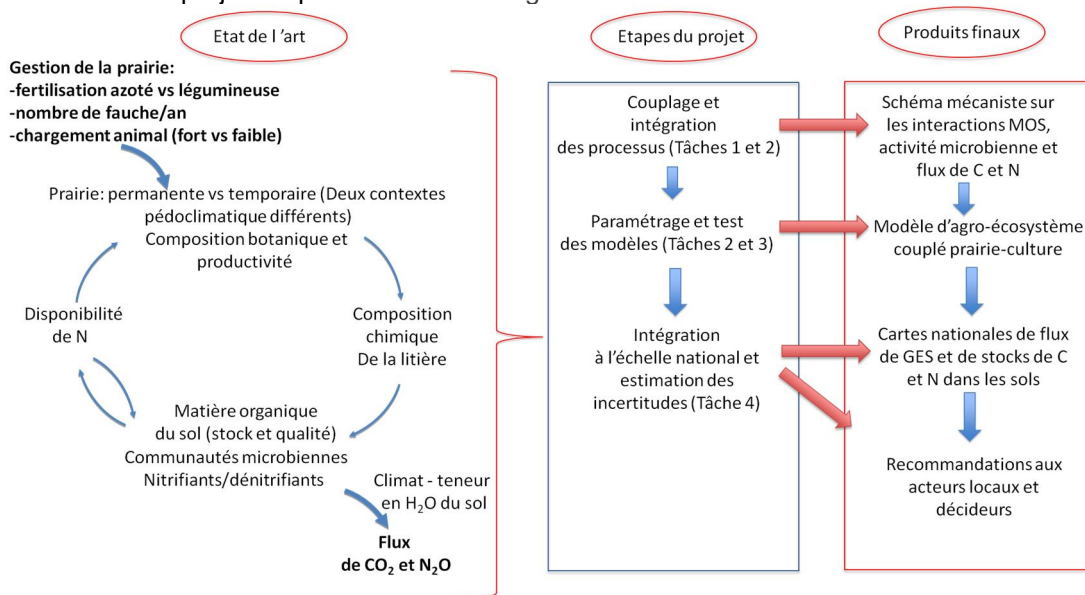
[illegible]

Etat de l 'art

Gestion de la prairie:
-fertilisation azoté vs légumineuse
-nombre de fauche/an
-chargement animal (fort vs faible)

Prairie: permanente vs temporaire (Deux contextes pédoclimatique différents)
Composition botanique et productivité

Composition chimique De la litière

Disponibilité de N

Matière organique du sol (stock et qualité)
Communautés microbiennes
Nitrifiants/dénitrifiants

Climat - teneur en $H_2O$ du sol

Flux de $CO_2$ et $N_2O$

Etapes du projet

Couplage et intégration des processus (Tâches 1 et 2)

Paramétrage et test des modèles (Tâches 2 et 3)

Intégration à l'échelle national et estimation des incertitudes (Tâche 4)

Produits finaux

Schéma mécaniste sur les interactions MOS, activité microbienne et flux de C et N

Modèle d'agro-écosystème couplé prairie-culture

Cartes nationales de flux de GES et de stocks de C et N dans les sols

Recommandations aux acteurs locaux et décideurs